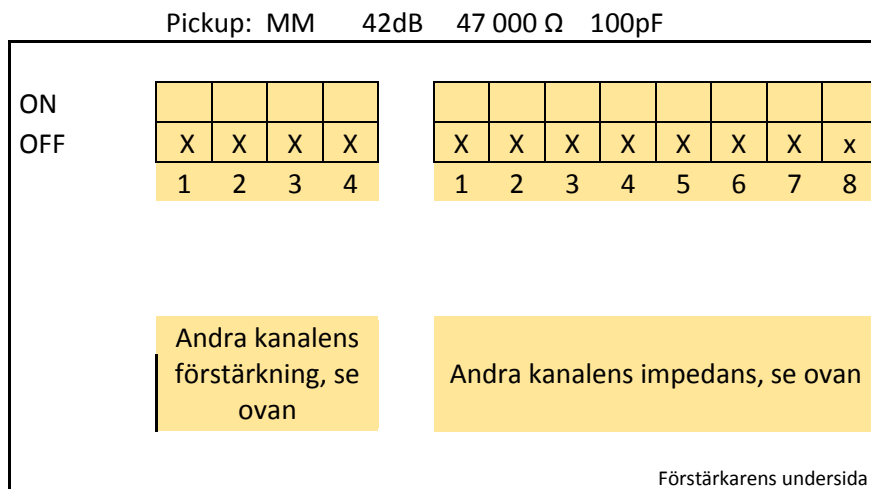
Pickup: MM 42dB 47 000 Ω 100pF

| | | | | |
|---|---|---|---|---|
| ON | | | | |
| OFF | X | X | X | X |
| | 1 | 2 | 3 | 4 |

| | | | | | | | |
|---|---|---|---|---|---|---|---|
| | | | | | | | |
| X | X | X | X | X | X | X | x |
| 1 | 2 | 3 | 4 | 5 | 6 | 7 | 8 |

Andra kanalens förstärkning, se ovan

Andra kanalens impedans, se ovan

Förstärkarens undersida